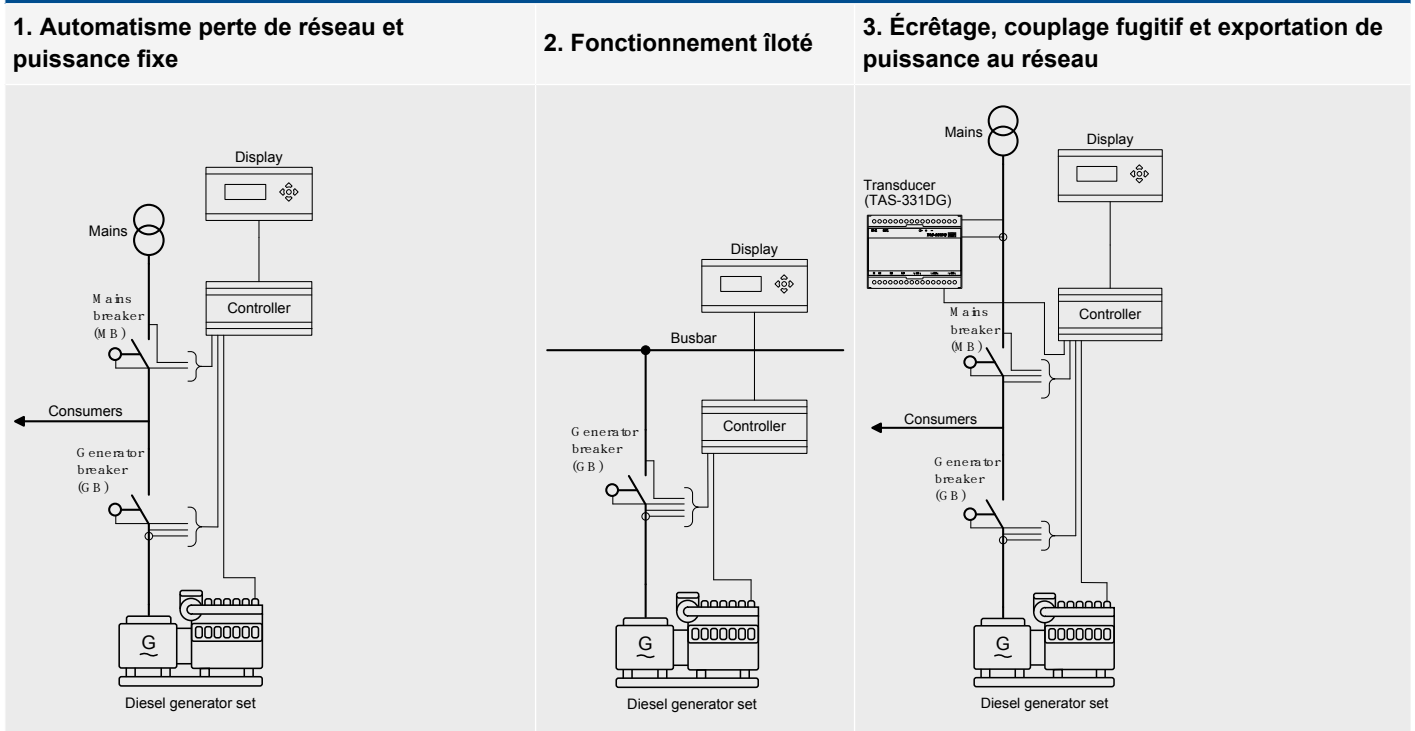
1. Automatisme perte de réseau et puissance fixe

Display

Mains

Mains breaker (MB)

Controller

Consumers

Generator breaker (GB)

G

Diesel generator set

2. Fonctionnement îloté

Display

Busbar

Controller

Generator breaker (GB)

G

Diesel generator set

3. Écrêtage, couplage fugitif et exportation de puissance au réseau

Mains

Display

Transducer (TAS-331DG)

Mains breaker (MB)

Controller

Consumers

Generator breaker (GB)

G

Diesel generator set